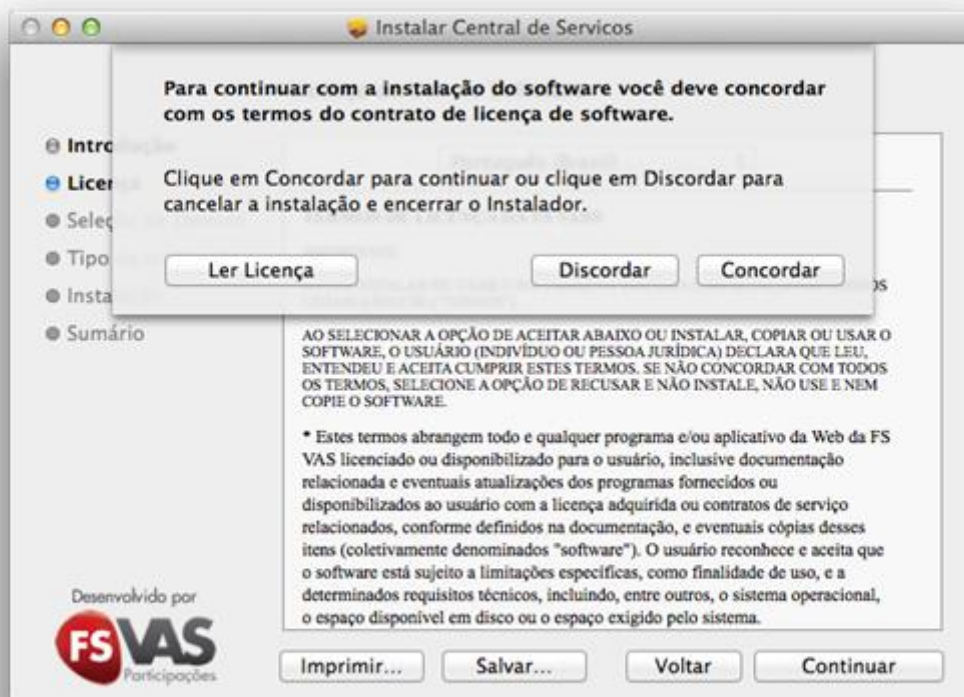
Instalar Central de Servicos

Para continuar com a instalação do software você deve concordar com os termos do contrato de licença de software.

Clique em Concordar para continuar ou clique em Discordar para cancelar a instalação e encerrar o Instalador.

Ler Licença

Discordar

Concordar

Intro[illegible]

Licen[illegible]

Sele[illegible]

Tipo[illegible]

Insta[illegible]

Sumário

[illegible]os

AO SELECIONAR A OPÇÃO DE ACEITAR ABAIXO OU INSTALAR, COPIAR OU USAR O SOFTWARE, O USUÁRIO (INDIVÍDUO OU PESSOA JURÍDICA) DECLARA QUE LEU, ENTENDEU E ACEITA CUMPRIR ESTES TERMOS. SE NÃO CONCORDAR COM TODOS OS TERMOS, SELECIONE A OPÇÃO DE RECUSAR E NÃO INSTALE, NÃO USE E NEM COPIE O SOFTWARE.

* Estes termos abrangem todo e qualquer programa e/ou aplicativo da Web da FS VAS licenciado ou disponibilizado para o usuário, inclusive documentação relacionada e eventuais atualizações dos programas fornecidos ou disponibilizados ao usuário com a licença adquirida ou contratos de serviço relacionados, conforme definidos na documentação, e eventuais cópias desses itens (coletivamente denominados "software"). O usuário reconhece e aceita que o software está sujeito a limitações especificas, como finalidade de uso, e a determinados requisitos técnicos, incluindo, entre outros, o sistema operacional, o espaço disponível em disco ou o espaço exigido pelo sistema.

Desenvolvido por

FS VAS
Participações

Imprimir...

Salvar...

Voltar

Continuar